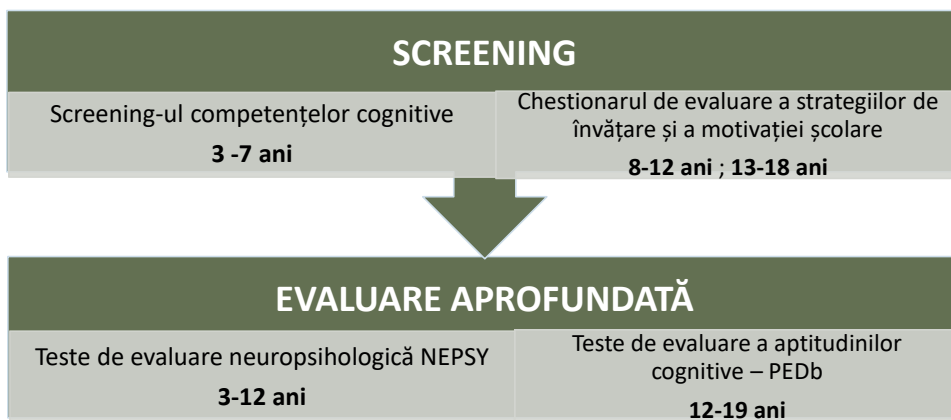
SCREENING

Screening-ul competențelor cognitive

3 -7 ani

Chestionarul de evaluare a strategiilor de învățare și a motivației școlare

8-12 ani ; 13-18 ani

EVALUARE APROFUNDATĂ

Teste de evaluare neuropsihologică NEPSY

3-12 ani

Teste de evaluare a aptitudinilor cognitive – PEDb

12-19 ani